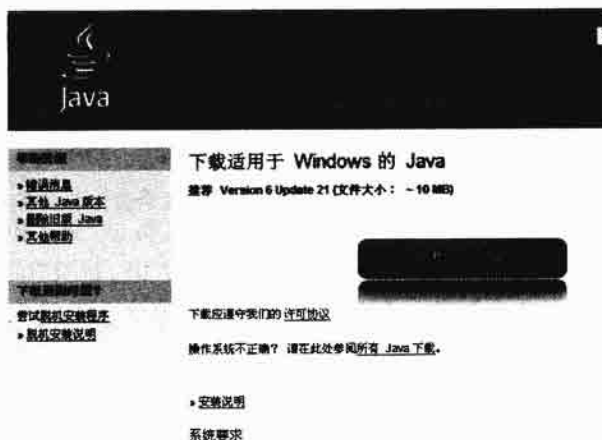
Java

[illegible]

» 错误消息
» 其他 Java 版本
» 删除旧版 Java
» 其他帮助

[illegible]

尝试脱机安装程序
» 脱机安装说明

下载适用于 Windows 的 Java

推荐 Version 6 Update 21 (文件大小： ~10 MB)

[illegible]

下载应遵守我们的 许可协议

操作系统不正确？ 请在此处参阅所有 Java 下载。

» 安装说明

系统要求